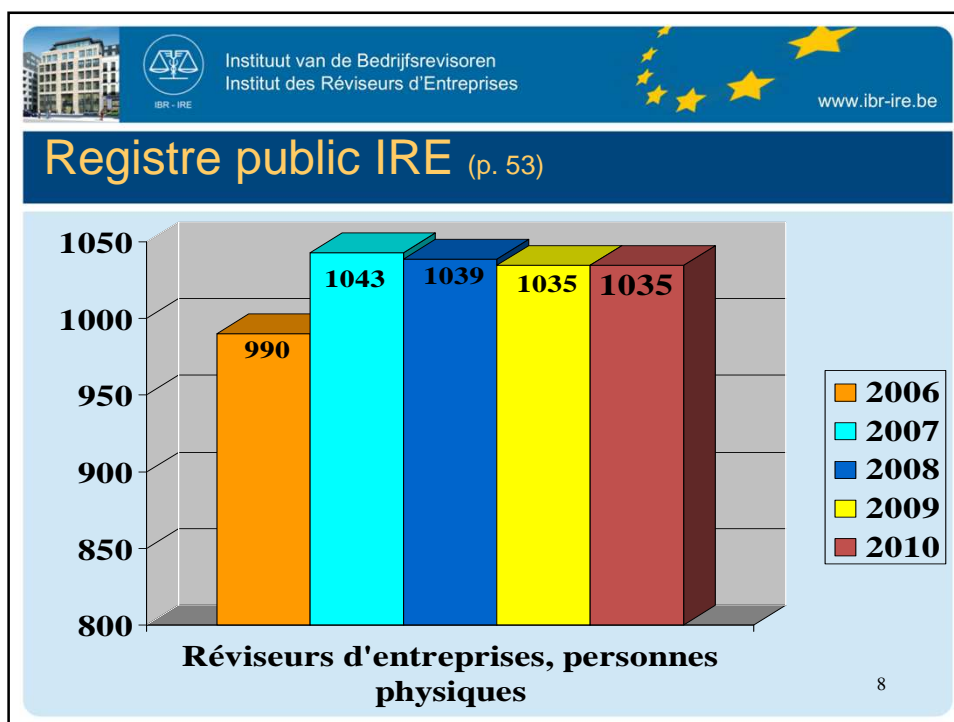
IBR - IRE

Instituut van de Bedrijfsrevisoren
Institut des Réviseurs d'Entreprises

www.ibr-ire.be

Registre public IRE (p. 53)

1050
1000
950
900
850
800

990
1043
1039
1035
1035

2006
2007
2008
2009
2010

Réviseurs d'entreprises, personnes physiques

8